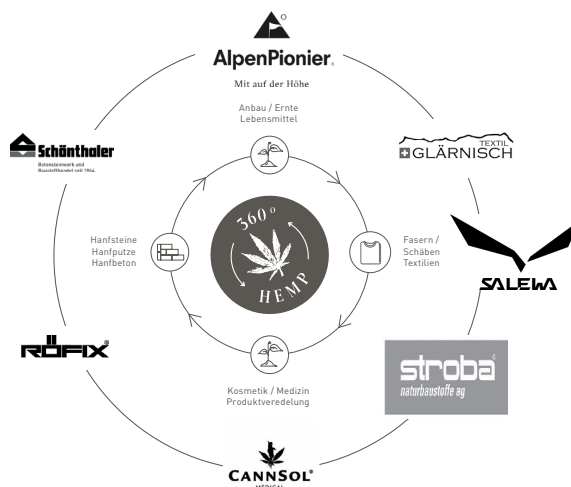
AlpenPionier.
Mit auf der Höhe

Anbau / Ernte
Lebensmittel

TEXTIL
GLÄRNISCH

Fasern /
Schäben
Textilien

SALEWA

stroba
naturbaustoffe ag

Kosmetik / Medizin
Produktveredelung

CANNSOL
MEDICAL

RÖFIX

Hanfsteine
Hanfputze
Hanfbeton

Schönthaler
Betonsteinwerk und Baustoffhandel seit 1964

360°
HEMP